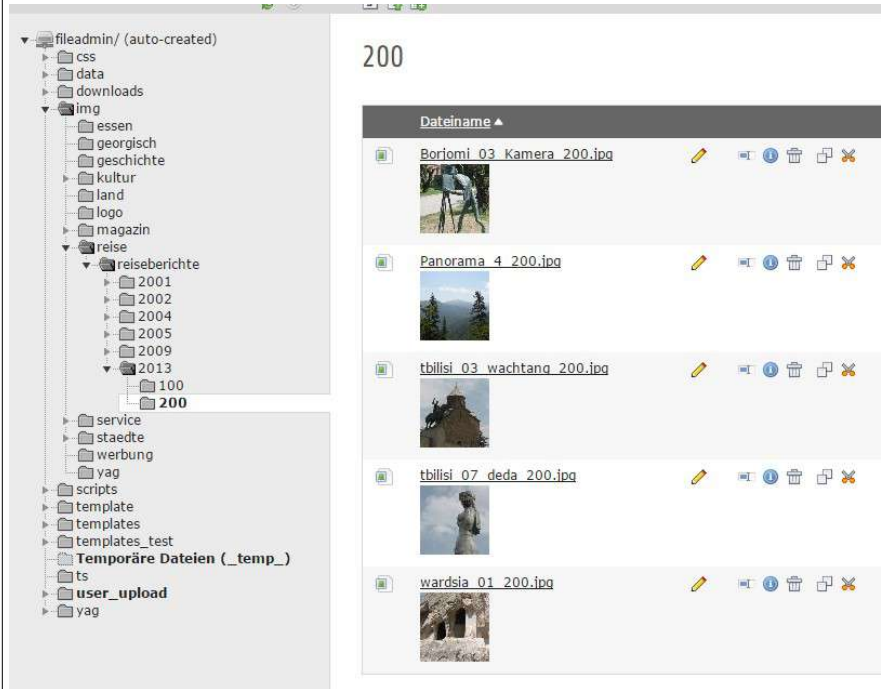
fileadmin/ (auto-created)
css
data
downloads
img
essen
georgisch
geschichte
kultur
land
logo
magazin
reise
reiseberichte
2001
2002
2004
2005
2009
2013
100
200
service
staedte
werbung
yag
scripts
template
templates
templates_test
Temporäre Dateien (_temp_)
ts
user_upload
yag

200

| Dateiname ▲ |
|---|
| Borjomi_03_Kamera_200.jpg |
| Panorama_4_200.jpg |
| tbilisi_03_wachtang_200.jpg |
| tbilisi_07_deda_200.jpg |
| wardsia_01_200.jpg |